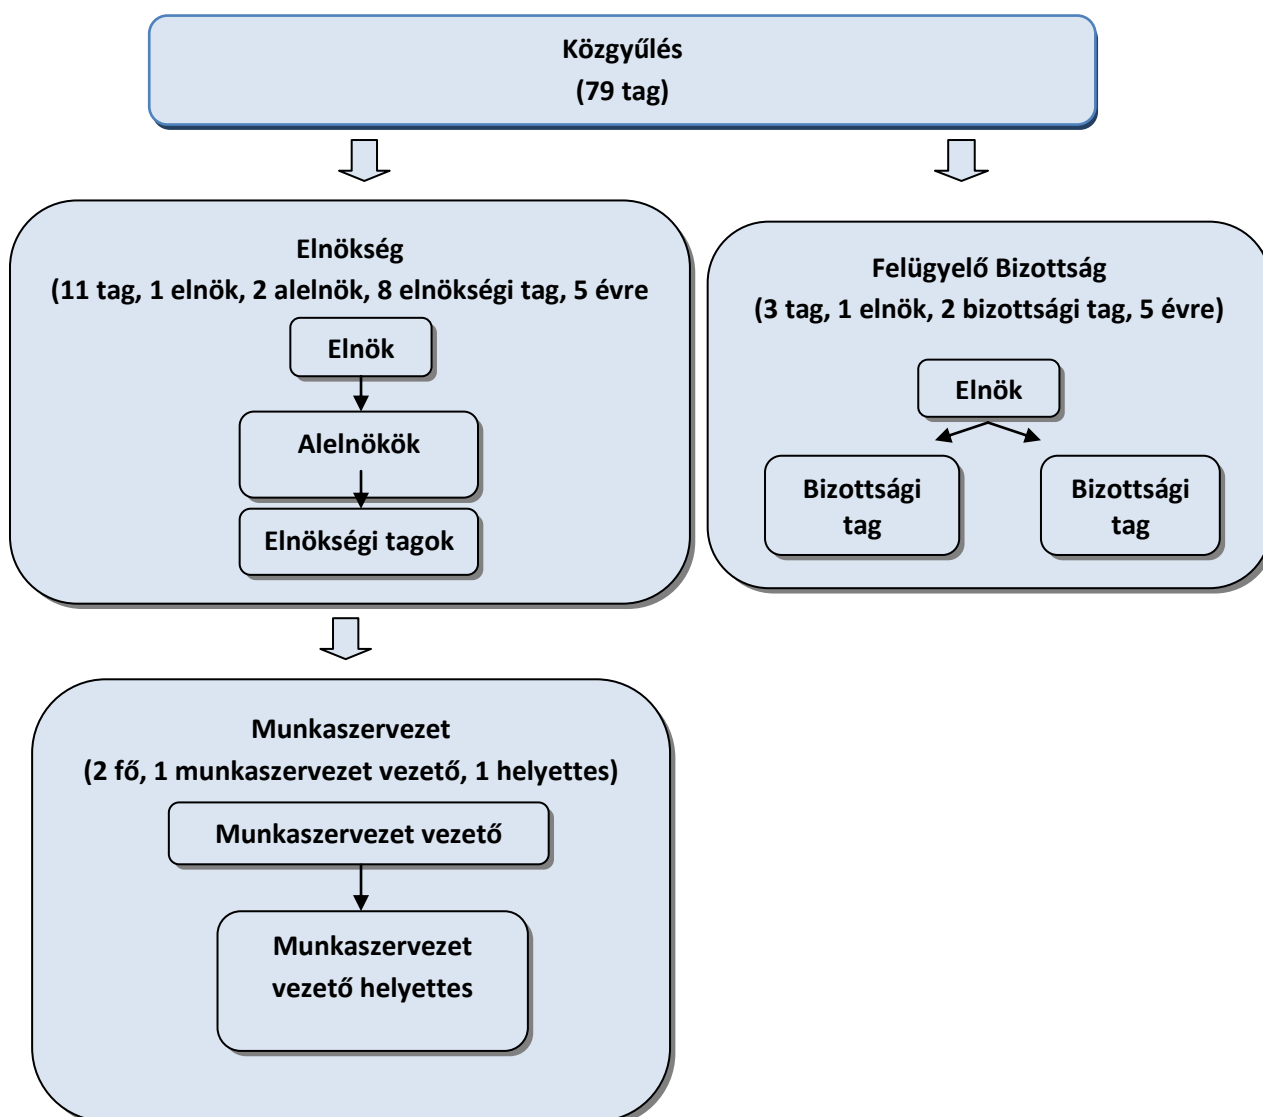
Közgyűlés
(79 tag)

Elnökség
(11 tag, 1 elnök, 2 alelnök, 8 elnökségi tag, 5 évre

Elnök

Alelnökök

Elnökségi tagok

Felügyelő Bizottság
(3 tag, 1 elnök, 2 bizottsági tag, 5 évre)

Elnök

Bizottsági tag

Bizottsági tag

Munkaszervezet
(2 fő, 1 munkaszervezet vezető, 1 helyettes)

Munkaszervezet vezető

Munkaszervezet vezető helyettes